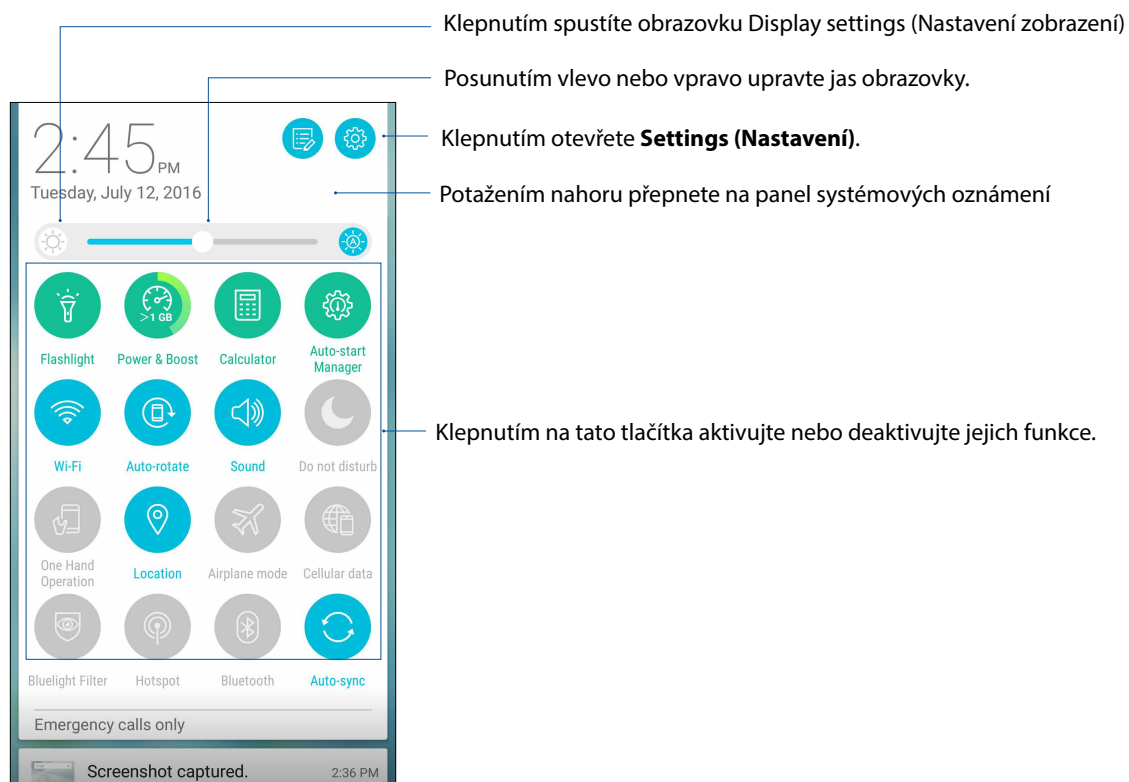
Klepnutím spustíte obrazovku Display settings (Nastavení zobrazení)

Posunutím vlevo nebo vpravo upravte jas obrazovky.

2:45 PM

Tuesday, July 12, 2016

Klepnutím otevřete **Settings (Nastavení)**.

Potažením nahoru přepnete na panel systémových oznámení

>1 GB

Flashlight

Power & Boost

Calculator

Auto-start Manager

Wi-Fi

Auto-rotate

Sound

Do not disturb

Klepnutím na tato tlačítka aktivujte nebo deaktivujte jejich funkce.

One Hand Operation

Location

Airplane mode

Cellular data

Bluelight Filter

Hotspot

Bluetooth

Auto-sync

Emergency calls only

Screenshot captured.

2:36 PM